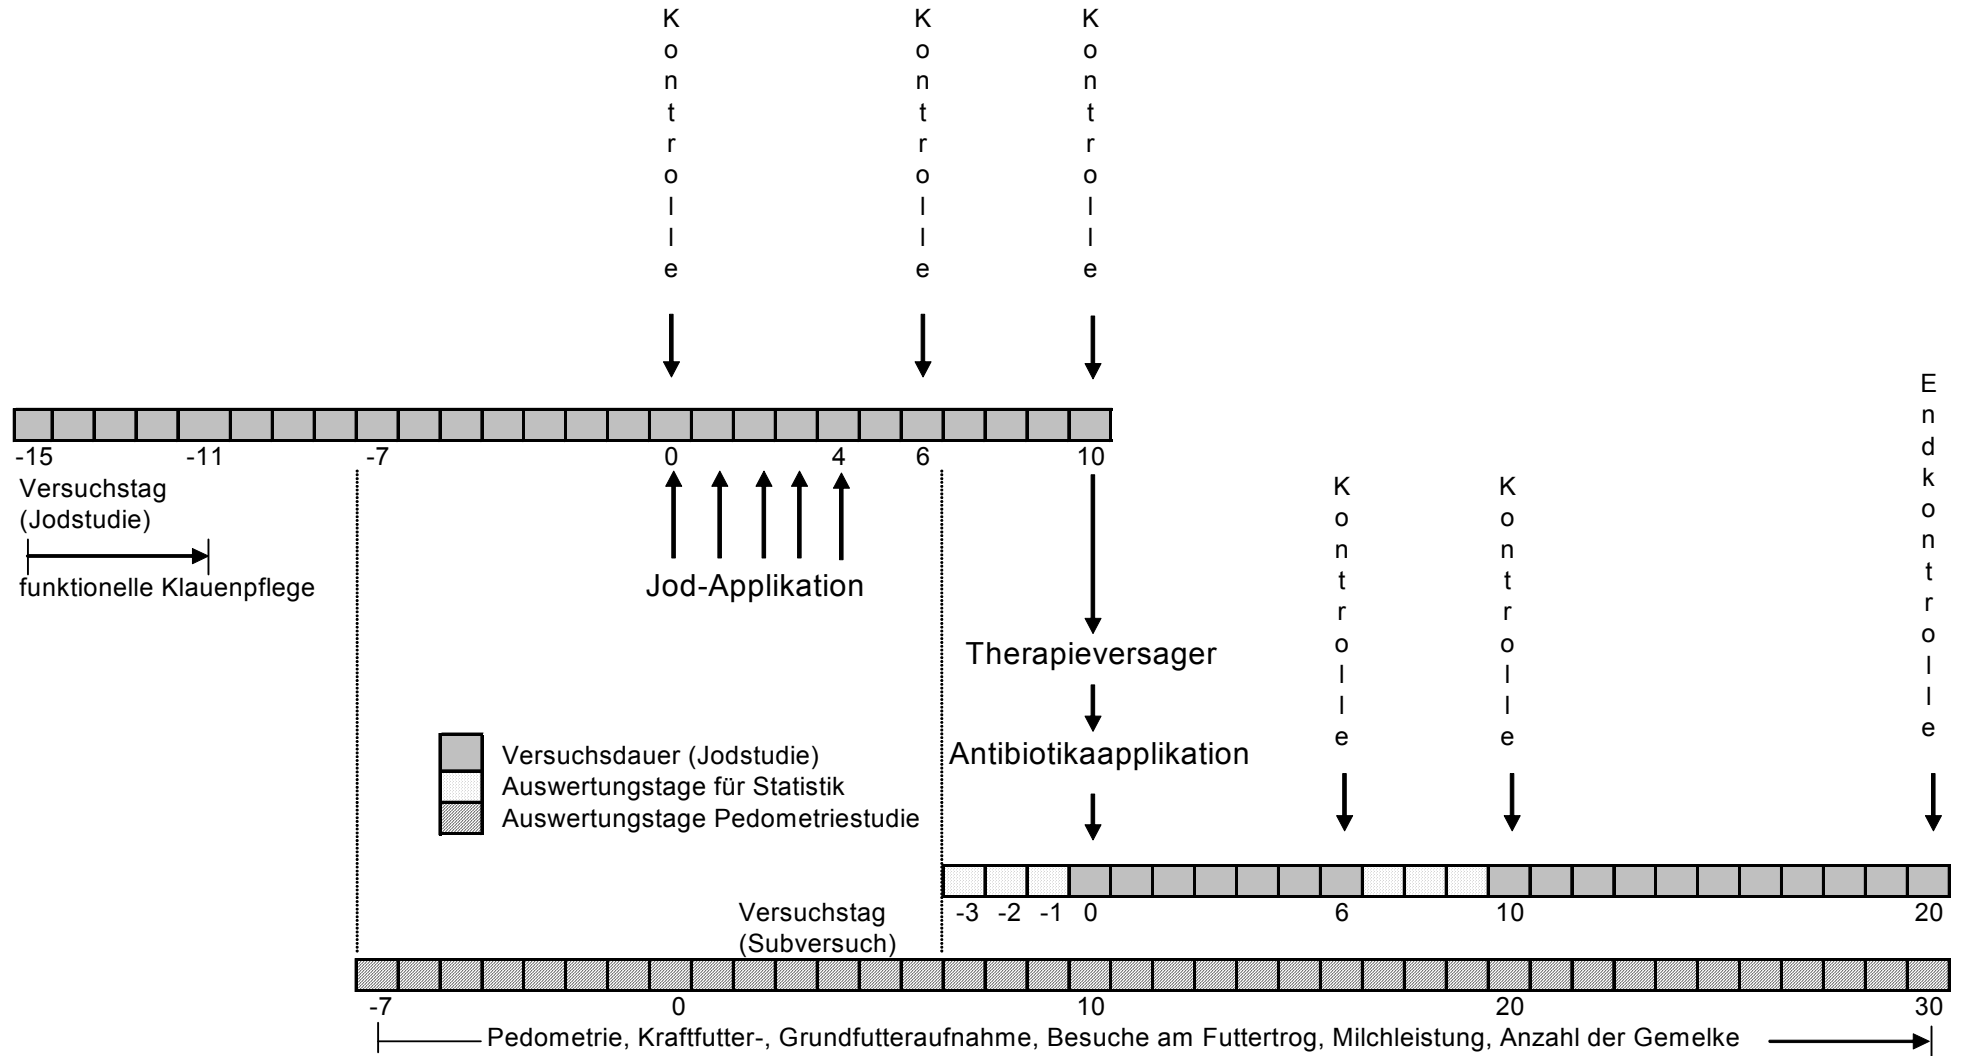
Kontrolle
Kontrolle
Kontrolle

-15 -11 -7 0 4 6 10
Versuchstag (Jodstudie)

funktionelle Klauenpflege

Jod-Applikation

Therapieversager

Antibiotikaapplikation

Kontrolle
Kontrolle
Endkontrolle

Versuchsdauer (Jodstudie)
Auswertungstage für Statistik
Auswertungstage Pedometriestudie

Versuchstag (Subversuch)
-3 -2 -1 0 6 10 20

-7 0 10 20 30
Pedometrie, Kraftfutter-, Grundfutteraufnahme, Besuche am Futtertrog, Milchleistung, Anzahl der Gemelke